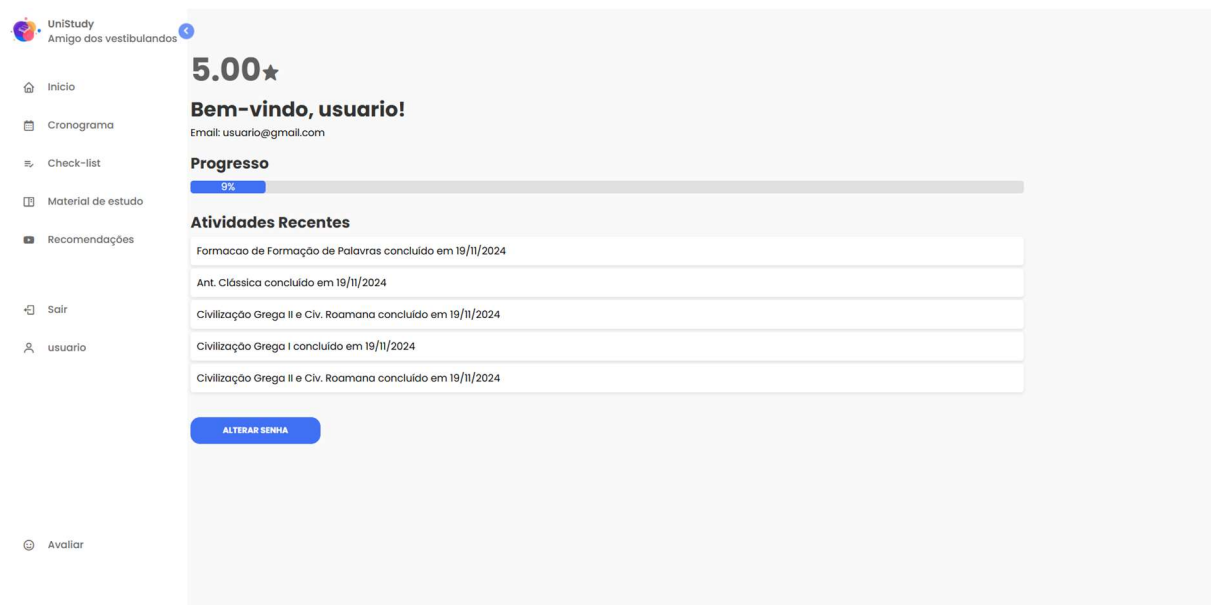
UniStudy
Amigo dos vestibulandos

Inicio

Cronograma

Check-list

Material de estudo

Recomendações

Sair

usuario

Avaliar

5.00★

Bem-vindo, usuario!

Email: usuario@gmail.com

Progresso

9%

Atividades Recentes

Formacao de Formação de Palavras concluído em 19/11/2024

Ant. Clássica concluído em 19/11/2024

Civilização Grega II e Civ. Roamana concluído em 19/11/2024

Civilização Grega I concluído em 19/11/2024

Civilização Grega II e Civ. Roamana concluído em 19/11/2024

ALTERAR SENHA